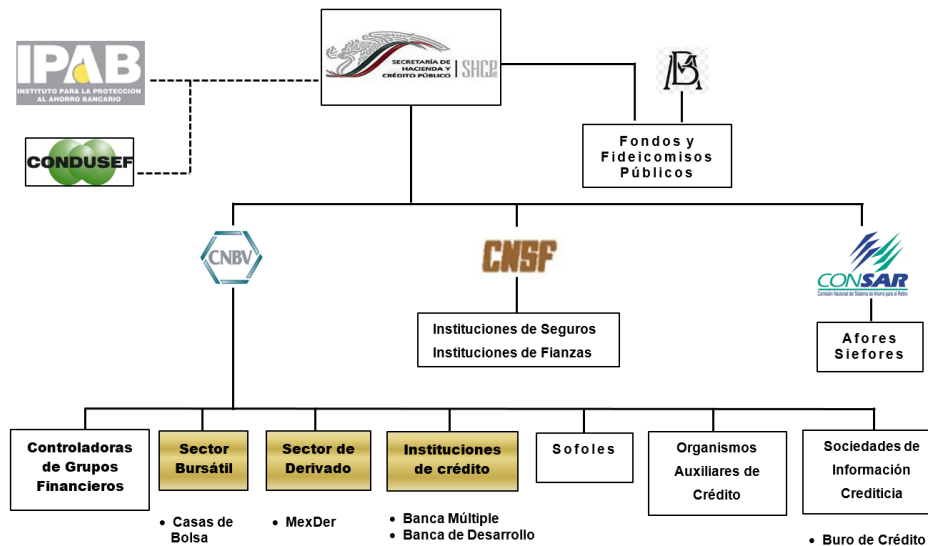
IPAB
INSTITUTO PARA LA PROTECCION AL AHORRO BANCARIO

SECRETARÍA DE HACIENDA Y CRÉDITO PÚBLICO | SHCP

CONDUSEF

Fondos y Fideicomisos Públicos

CNBV

CNSF

CONSAR
Comisión Nacional del Sistema de Ahorro para el Retiro

Instituciones de Seguros
Instituciones de Fianzas

Afores
Siefores

Controladoras de Grupos Financieros

Sector Bursátil

Sector de Derivado

Instituciones de crédito

Sofoles

Organismos Auxiliares de Crédito

Sociedades de Información Crediticia

• Casas de Bolsa

• MexDer

• Banca Múltiple
• Banca de Desarrollo

• Buro de Crédito